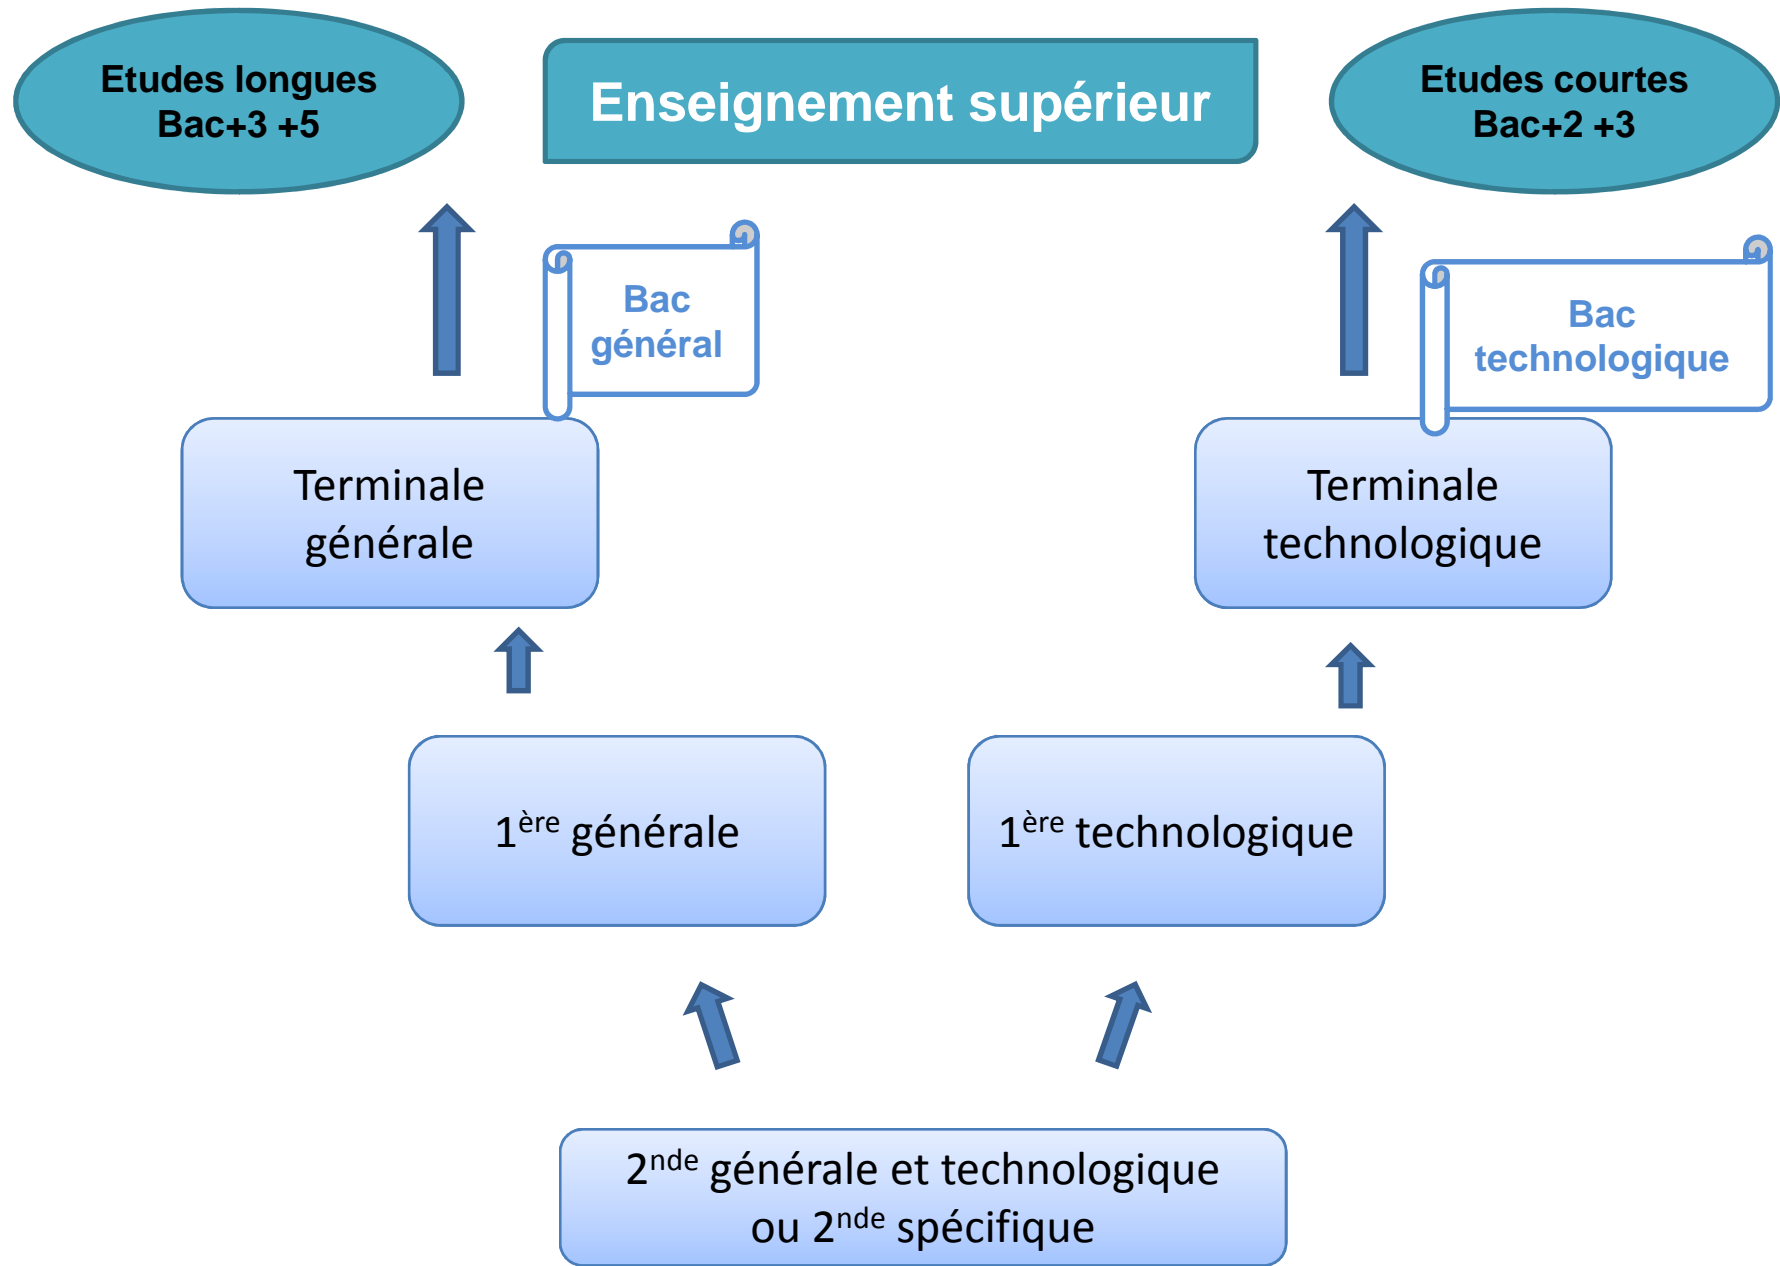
Etudes longues
Bac+3 +5

Enseignement supérieur

Etudes courtes
Bac+2 +3

Bac
général

Bac
technologique

Terminale
générale

Terminale
technologique

1$^{ère}$ générale

1$^{ère}$ technologique

2$^{nde}$ générale et technologique
ou 2$^{nde}$ spécifique